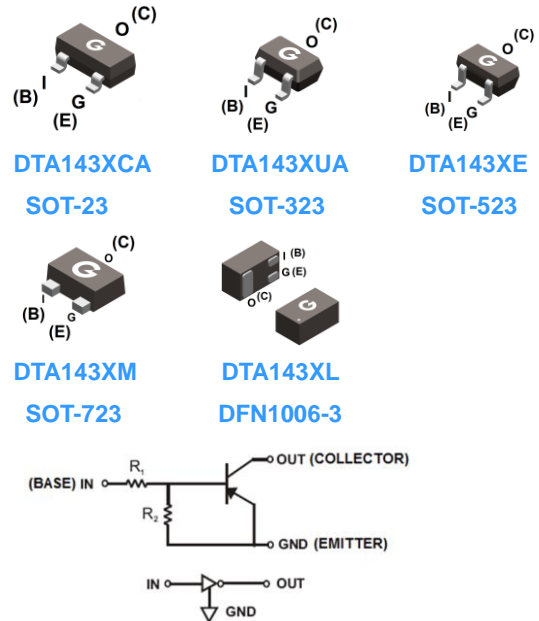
O (C)
I
(B)
G
(E)

DTA143XCA
SOT-23

O (C)
I
(B)
G
(E)

DTA143XUA
SOT-323

O (C)
I
(B)
G
(E)

DTA143XE
SOT-523

O (C)
I
(B)
G
(E)

DTA143XM
SOT-723

I (B)
G (E)
O (C)

DTA143XL
DFN1006-3

OUT (COLLECTOR)
(BASE) IN
$R_1$
$R_2$
GND (EMITTER)

IN
OUT
GND